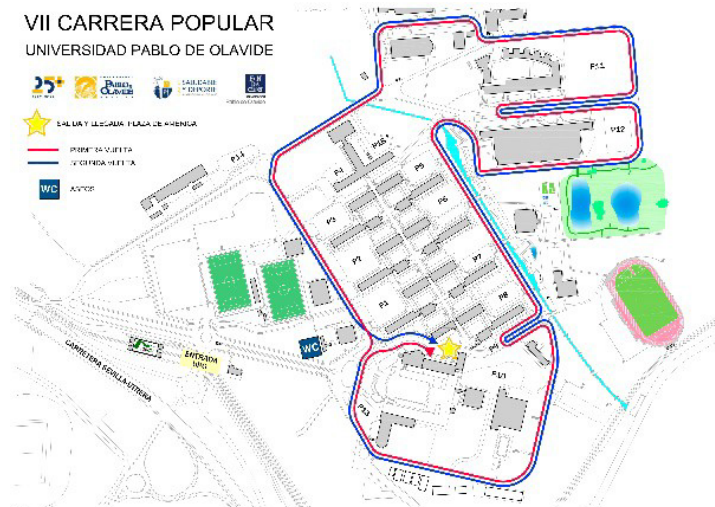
VII CARRERA POPULAR
UNIVERSIDAD PABLO DE OLAVIDE

25
PABLO OLAVIDE
SALUDABLE Y DEPORTE

SALIDA Y LLEGADA: PLAZA DE AMERICA
PRIMERA VUELTA
SEGUNDA VUELTA
WC ASEOS

P14
P13
P12
P16
P4
P5
P6
P3
P2
P7
P1
P8
PA1
PA3
WC
ENTRADA UPO
CARRETERA SEVILLA-UTRERA